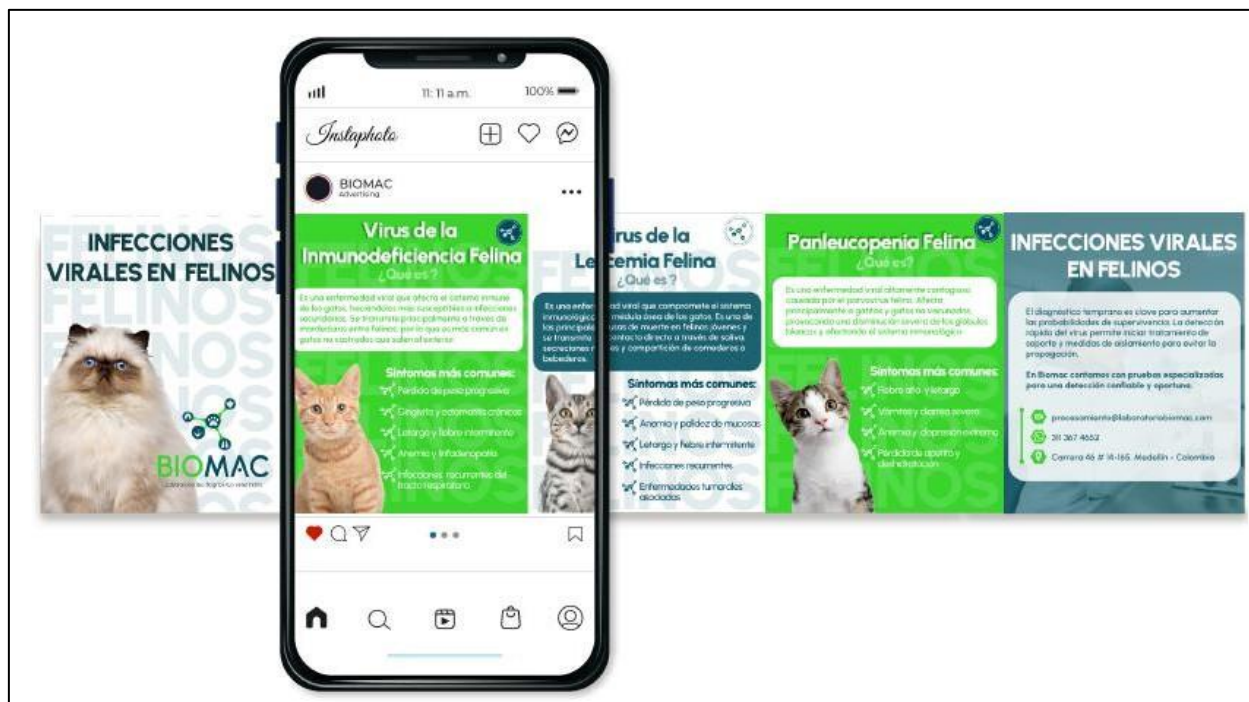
INFECCIONES VIRALES EN FELINOS

BIOMAC
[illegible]

11: 11 a.m.
100%

Instaphoto

BIOMAC
Advertising

Virus de la Inmunodeficiencia Felina
¿Qué es?

Es una enfermedad viral que afecta el sistema inmune de los gatos, haciéndolos más susceptibles a infecciones secundarias. Se transmite principalmente a través de mordeduras entre felinos, por lo que es más común en gatos no castrados que salen al exterior.

Síntomas más comunes:
Pérdida de peso progresiva
Gingivitis y estomatitis crónicas
Letargo y fiebre intermitente
Anemia y linfadenopatía
Infecciones recurrentes del tracto respiratorio

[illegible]irus de la Le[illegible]cemia Felina
¿Qué es?

Es una enfer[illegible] viral que compromete el sistema inmunológic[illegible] médula ósea de los gatos. Es una de las principal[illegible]usas de muerte en felinos jóvenes y se transmite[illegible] contacto directo a través de saliva, secreciones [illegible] y compartición de comederos o bebederos.

Síntomas más comunes:
Pérdida de peso progresiva
Anemia y palidez de mucosas
Letargo y fiebre intermitente
Infecciones recurrentes
Enfermedades tumorales asociadas

Panleucopenia Felina
¿Qué es?

Es una enfermedad viral altamente contagiosa causada por el parvovirus felino. Afecta principalmente a gatitos y gatos no vacunados, provocando una disminución severa de los glóbulos blancos y afectando el sistema inmunológico.

Síntomas más comunes:
Fiebre alta y letargo
Vómitos y diarrea severa
Anemia y depresión extrema
Pérdida de apetito y deshidratación

INFECCIONES VIRALES EN FELINOS

El diagnóstico temprano es clave para aumentar las probabilidades de supervivencia. La detección rápida del virus permite iniciar tratamiento de soporte y medidas de aislamiento para evitar la propagación.

En Biomac contamos con pruebas especializadas para una detección confiable y oportuna.

procesamiento@laboratoriobiomac.com
311 367 4652
Carrera 46 # 14-165, Medellín - Colombia